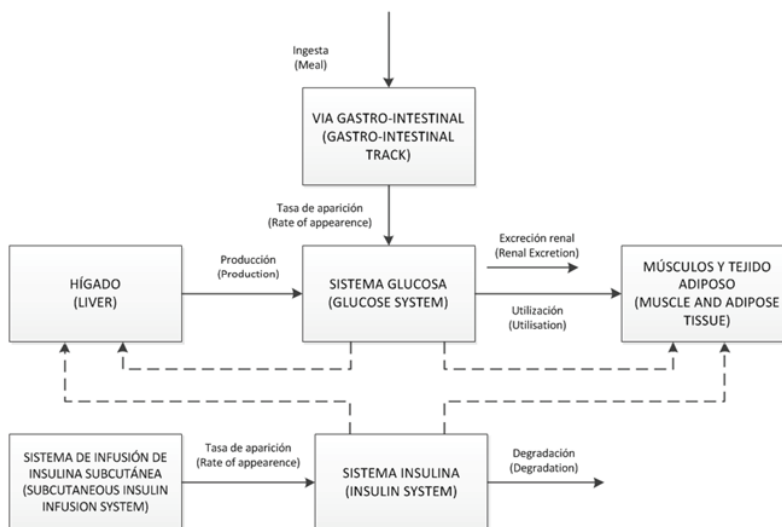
Ingesta
(Meal)

VIA GASTRO-INTESTINAL
(GASTRO-INTESTINAL
TRACK)

Tasa de aparición
(Rate of appearence)

HÍGADO
(LIVER)

Producción
(Production)

SISTEMA GLUCOSA
(GLUCOSE SYSTEM)

Excreción renal
(Renal Excretion)

Utilización
(Utilisation)

MÚSCULOS Y TEJIDO
ADIPOSO
(MUSCLE AND ADIPOSE
TISSUE)

SISTEMA DE INFUSIÓN DE
INSULINA SUBCUTÁNEA
(SUBCUTANEOUS INSULIN
INFUSION SYSTEM)

Tasa de aparición
(Rate of appearence)

SISTEMA INSULINA
(INSULIN SYSTEM)

Degradación
(Degradation)